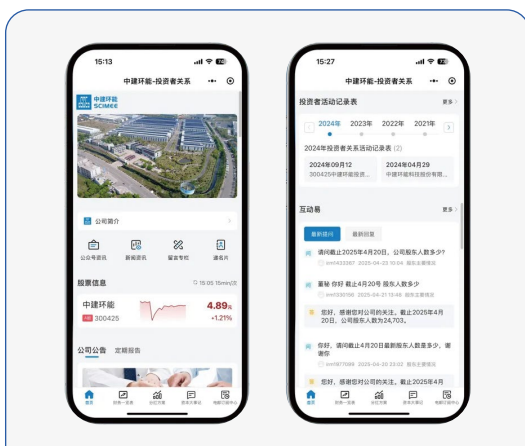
15:13

中建环能-投资者关系

中建环能 SCIMEE

公司简介

公众号资讯 新闻资讯 留言专栏 通讯名片

股票信息 15:05 15min

中建环能 300425

4.89

+1.21%

公司公告 定期报告

15:27

中建环能-投资者关系

投资者活动记录表 更多

2024年 2023年 2022年 2021年

2024年投资者关系活动记录表 (2)

2024年09月12

300425中建环能股东...

2024年04月29

中建环能科技股份有限...

互动易 更多

最新提问 最新回复

请问截止2025年4月20日，公司股东人数多少?

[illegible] 2025-04-23 10:04 股东主要提问

董秘 你好 截止4月20号 股东人数多少

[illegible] 2025-04-21 13:48

您好，感谢您对公司的关注。截止2025年4月20日，公司股东人数为24,703。

你好，请问截止4月20日最新股东人数是多少，谢谢你

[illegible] 2025-04-20 22:03

您好，感谢您对公司的关注。截止2025年4月